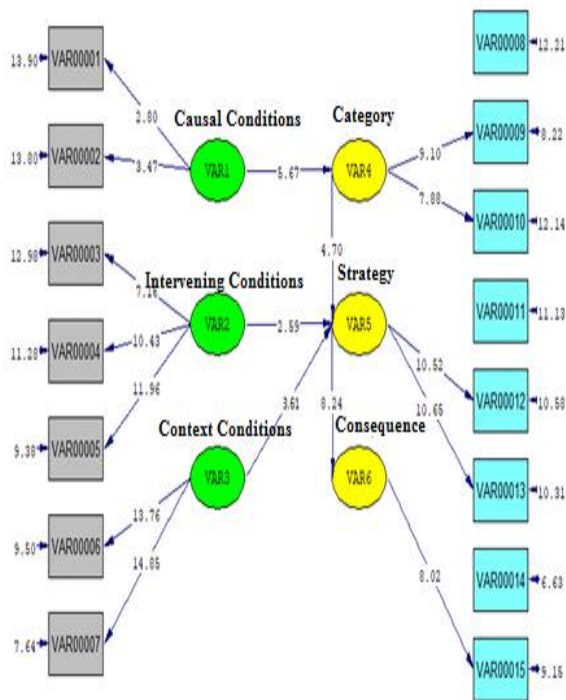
13.90 VAR00001
2.80
Causal Conditions
Category
VAR00008 12.21
13.80 VAR00002
3.47
VAR1
5.67
VAR4
9.10
VAR00009 8.22
7.88
VAR00010 12.14
12.98 VAR00003
4.70
7.16
Intervening Conditions
Strategy
VAR00011 11.13
11.28 VAR00004
10.43
VAR2
2.59
VAR5
11.96
10.52
VAR00012 10.58
3.61
8.24
10.65
9.38 VAR00005
Context Conditions
Consequence
VAR00013 10.31
VAR3
VAR6
13.76
9.50 VAR00006
14.85
VAR00014 6.63
8.02
7.64 VAR00007
VAR00015 9.15